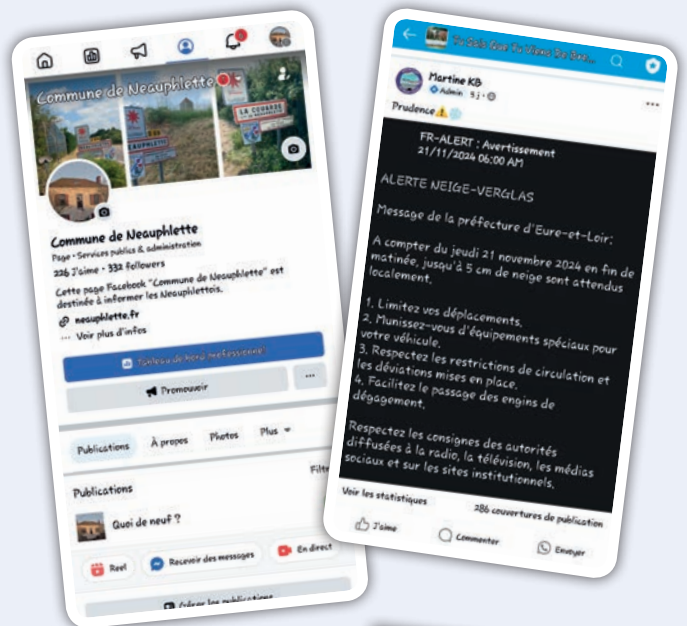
Commune de Neauphlette

LA CERAISE

Commune de Neauphlette
Page · Services publics & administration
226 J'aime · 332 followers

Cette page Facebook "Commune de Neauphlette" est destinée à informer les Neauphlettois.

neauphlette.fr
Voir plus d'infos

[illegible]

Promouvoir

...

Publications
À propos
Photos
Plus

Filt

Publications

Quoi de neuf ?

Reel
Recevoir des messages
En direct

Gérer les publications

Tu Sais Que Tu Viens De Neu...

Martine KB
Admin · 9 j ·

Prudence⚠️

FR-ALERT : Avertissement
21/11/2024 06:00 AM

ALERTE NEIGE-VERGLAS

Message de la préfecture d'Eure-et-Loir:

A compter du jeudi 21 novembre 2024 en fin de matinée, jusqu'à 5 cm de neige sont attendus localement.

1. Limitez vos déplacements.
2. Munissez-vous d'équipements spéciaux pour votre véhicule.
3. Respectez les restrictions de circulation et les déviations mises en place.
4. Facilitez le passage des engins de dégagement.

Respectez les consignes des autorités diffusées à la radio, la télévision, les médias sociaux et sur les sites institutionnels.

Voir les statistiques
286 couvertures de publication

J'aime
Commenter
Envoyer